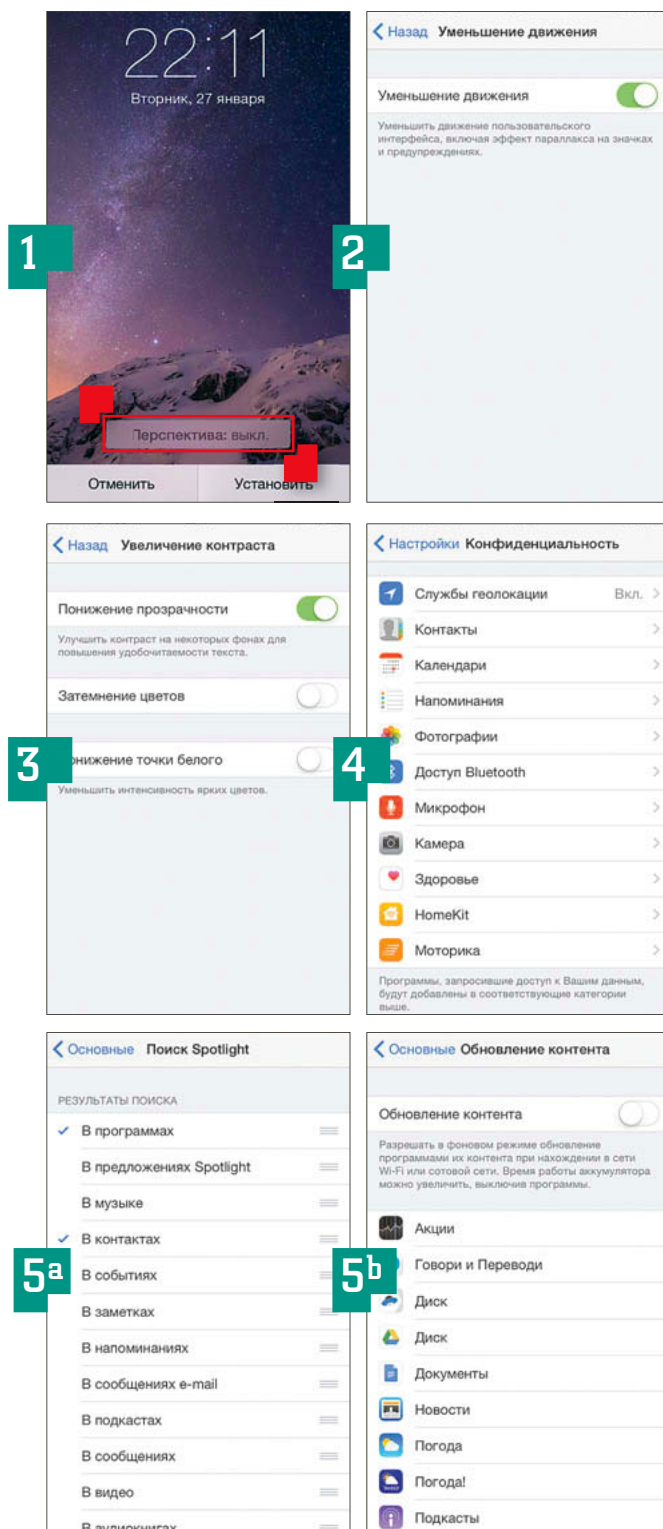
22:11
Вторник, 27 января

1

Перспектива: выкл.

Отменить
Установить

Назад Уменьшение движения

Уменьшение движения

Уменьшить движение пользовательского интерфейса, включая эффект параллакса на значках и предупреждениях.

2

Назад Увеличение контраста

Понижение прозрачности

Улучшить контраст на некоторых фонах для повышения удобочитаемости текста.

Затемнение цветов

3

онижение точки белого

Уменьшить интенсивность ярких цветов.

Настройки Конфиденциальность

Службы геолокации Вкл.
Контакты
Календари
Напоминания
Фотографии
4
Доступ Bluetooth
Микрофон
Камера
Здоровье
HomeKit
Моторика

Программы, запросившие доступ к Вашим данным, будут добавлены в соответствующие категории выше.

Основные Поиск Spotlight

РЕЗУЛЬТАТЫ ПОИСКА
В программах
В предложениях Spotlight
В музыке
В контактах
5a
В событиях
В заметках
В напоминаниях
В сообщениях e-mail
В подкастах
В сообщениях
В видео
В аудиокнигах

Основные Обновление контента

Обновление контента

Разрешать в фоновом режиме обновление программами их контента при нахождении в сети Wi-Fi или сотовой сети. Время работы аккумулятора можно увеличить, выключив программы.

Акции
5b
Говори и Переводи
Диск
Диск
Документы
Новости
Погода
Погода!
Подкасты